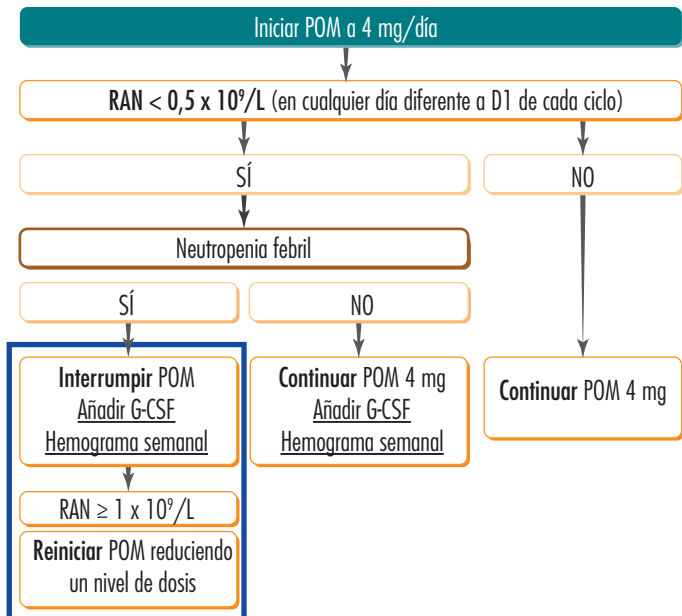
Iniciar POM a 4 mg/día

RAN < 0,5 x $10^9$/L (en cualquier día diferente a D1 de cada ciclo)

SÍ

NO

Neutropenia febril

SÍ

NO

Interrumpir POM
Añadir G-CSF
Hemograma semanal

Continuar POM 4 mg
Añadir G-CSF
Hemograma semanal

Continuar POM 4 mg

RAN ≥ 1 x $10^9$/L

Reiniciar POM reduciendo un nivel de dosis